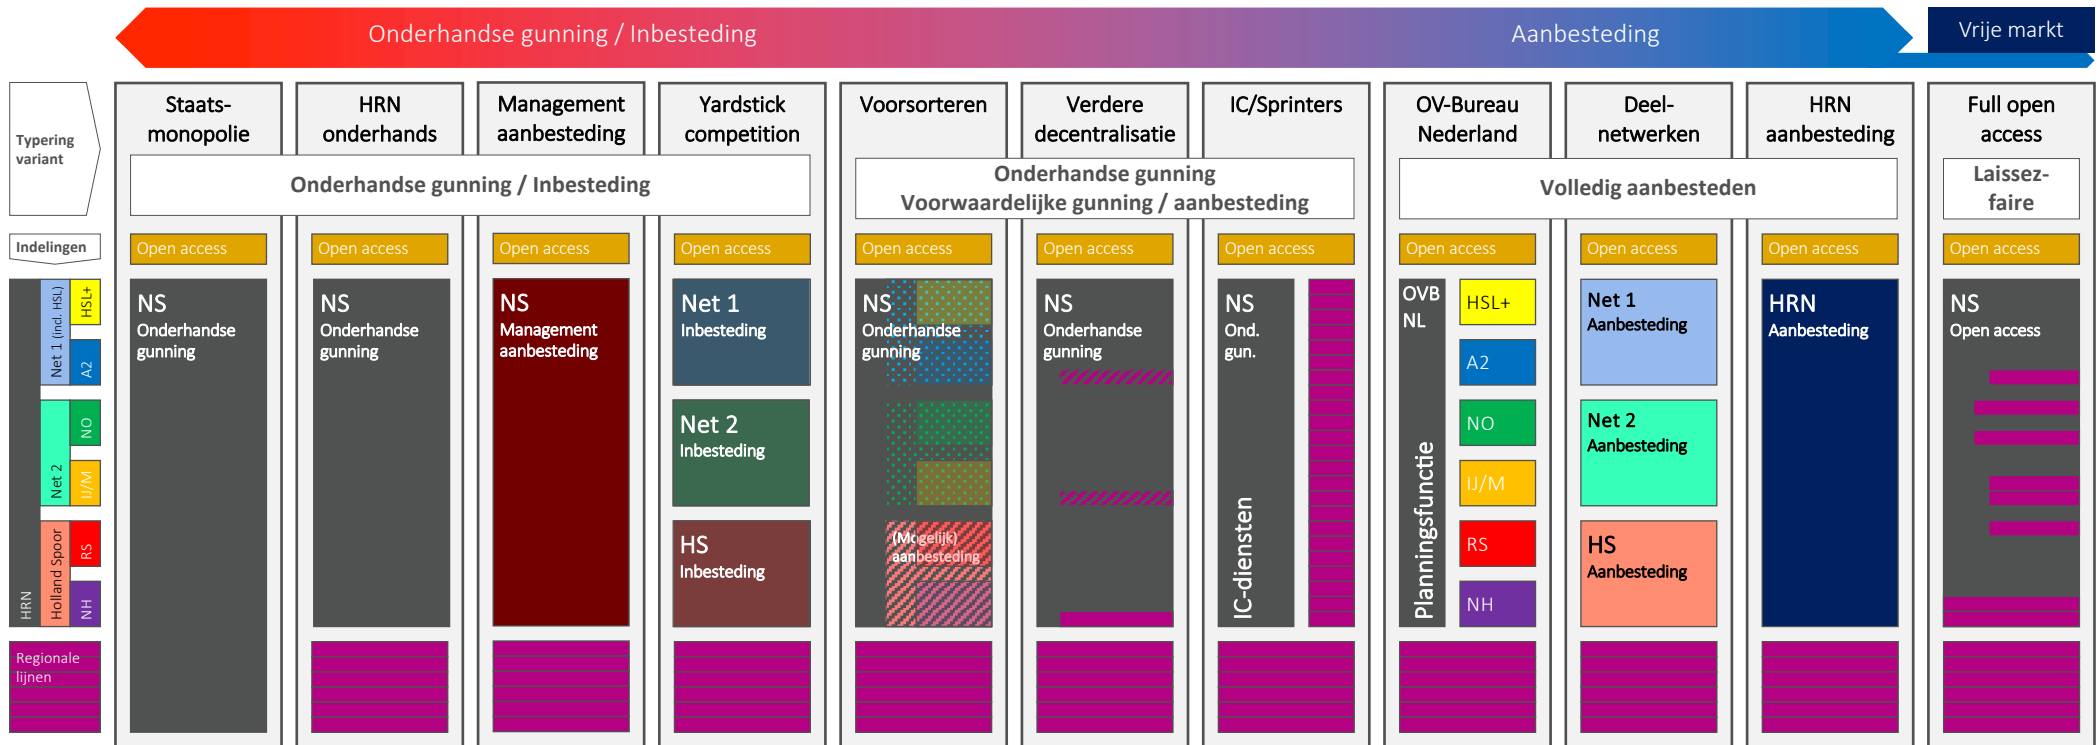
Onderhandse gunning / Inbesteding

Aanbesteding

Vrije markt

Typering variant

Indelingen

HRN
Net 1 (incl. HSL)
HSL+
A2
Net 2
NO
IJ/M
Holland Spoor
RS
NH

Regionale lijnen

Staats-monopolie

HRN onderhands

Management aanbesteding

Yardstick competition

Onderhandse gunning / Inbesteding

Open access

NS
Onderhandse gunning

Open access

NS
Onderhandse gunning

Open access

NS
Management aanbesteding

Open access

Net 1
Inbesteding

Net 2
Inbesteding

HS
Inbesteding

Voorsorteren

Verdere decentralisatie

IC/Sprinters

Onderhandse gunning
Voorwaardelijke gunning / aanbesteding

Open access

NS
Onderhandse gunning

(Mogelijk) aanbesteding

Open access

NS
Onderhandse gunning

Open access

NS
Ond. gun.

IC-diensten

OV-Bureau Nederland

Deel-netwerken

HRN aanbesteding

Volledig aanbesteden

Open access

OVB NL

Planningsfunctie

HSL+

A2

NO

IJ/M

RS

NH

Open access

Net 1
Aanbesteding

Net 2
Aanbesteding

HS
Aanbesteding

Open access

HRN
Aanbesteding

Full open access

Laissez-faire

Open access

NS
Open access